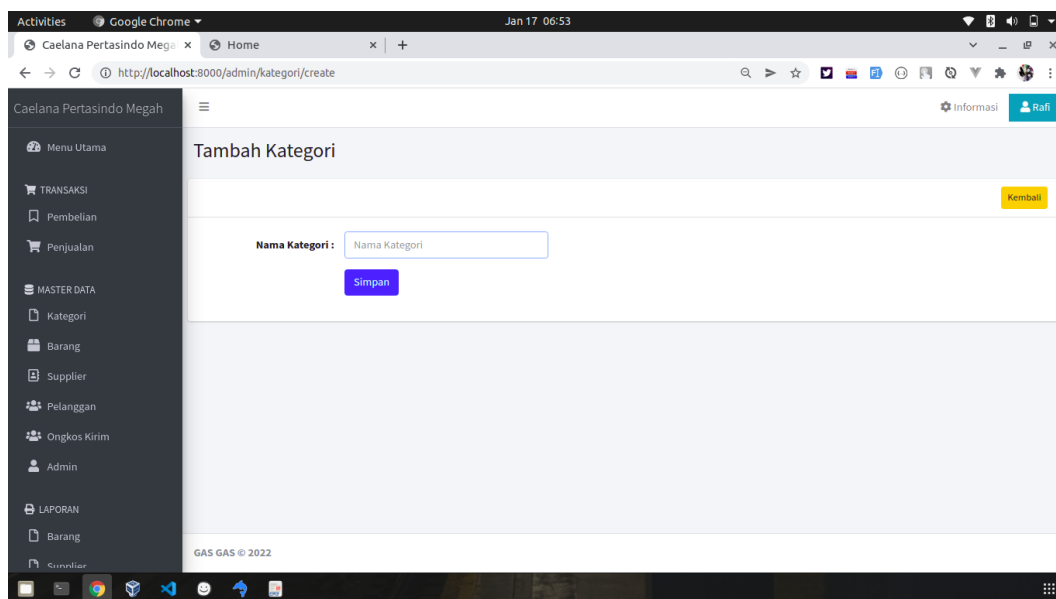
Activities Google Chrome ▾ Jan 17 06:53

Caelana Pertasindo Mega × Home × +

http://localhost:8000/admin/kategori/create

Caelana Pertasindo Megah

Informasi Rafi

Menu Utama

TRANSAKSI

Pembelian

Penjualan

MASTER DATA

Kategori

Barang

Supplier

Pelanggan

Ongkos Kirim

Admin

LAPORAN

Barang

Supplier

Tambah Kategori

Kembali

Nama Kategori : Nama Kategori

Simpan

GAS GAS © 2022